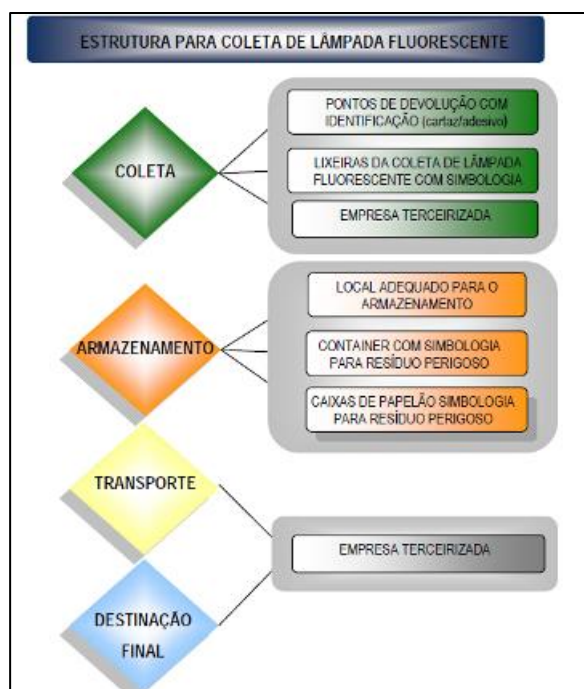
ESTRUTURA PARA COLETA DE LÂMPADA FLUORESCENTE

COLETA

PONTOS DE DEVOLUÇÃO COM IDENTIFICAÇÃO (cartaz/adesivo)

LIXEIRAS DA COLETA DE LÂMPADA FLUORESCENTE COM SIMBOLOGIA

EMPRESA TERCEIRIZADA

ARMAZENAMENTO

LOCAL ADEQUADO PARA O ARMAZENAMENTO

CONTAINER COM SIMBOLOGIA PARA RESÍDUO PERIGOSO

CAIXAS DE PAPELÃO SIMBOLOGIA PARA RESÍDUO PERIGOSO

TRANSPORTE

EMPRESA TERCEIRIZADA

DESTINAÇÃO FINAL